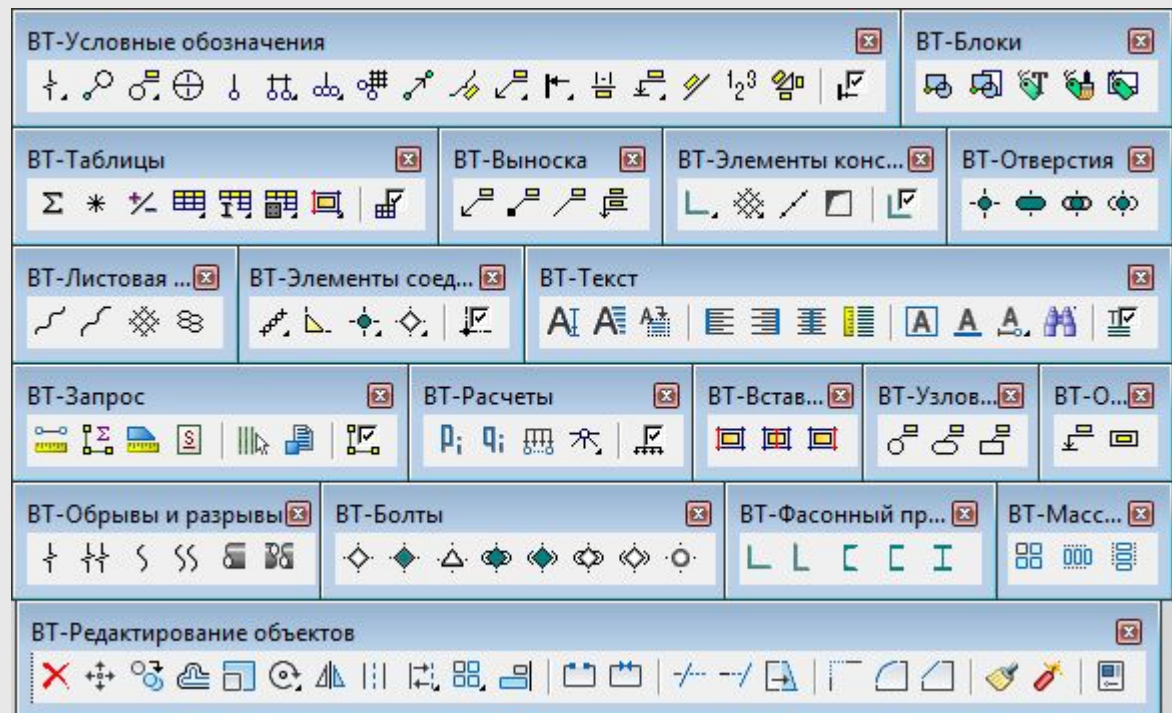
ВТ-Условные обозначения

$1_2{}^3$

ВТ-Блоки

ВТ-Таблицы

Σ ✱

ВТ-Выноска

ВТ-Элементы конс...

ВТ-Отверстия

ВТ-Листовая ...

ВТ-Элементы соед...

ВТ-Текст

ВТ-Запрос

ВТ-Расчеты

ВТ-Встав...

ВТ-Узлов...

ВТ-О...

ВТ-Обрывы и разрывы

ВТ-Болты

ВТ-Фасонный пр...

ВТ-Масс...

ВТ-Редактирование объектов